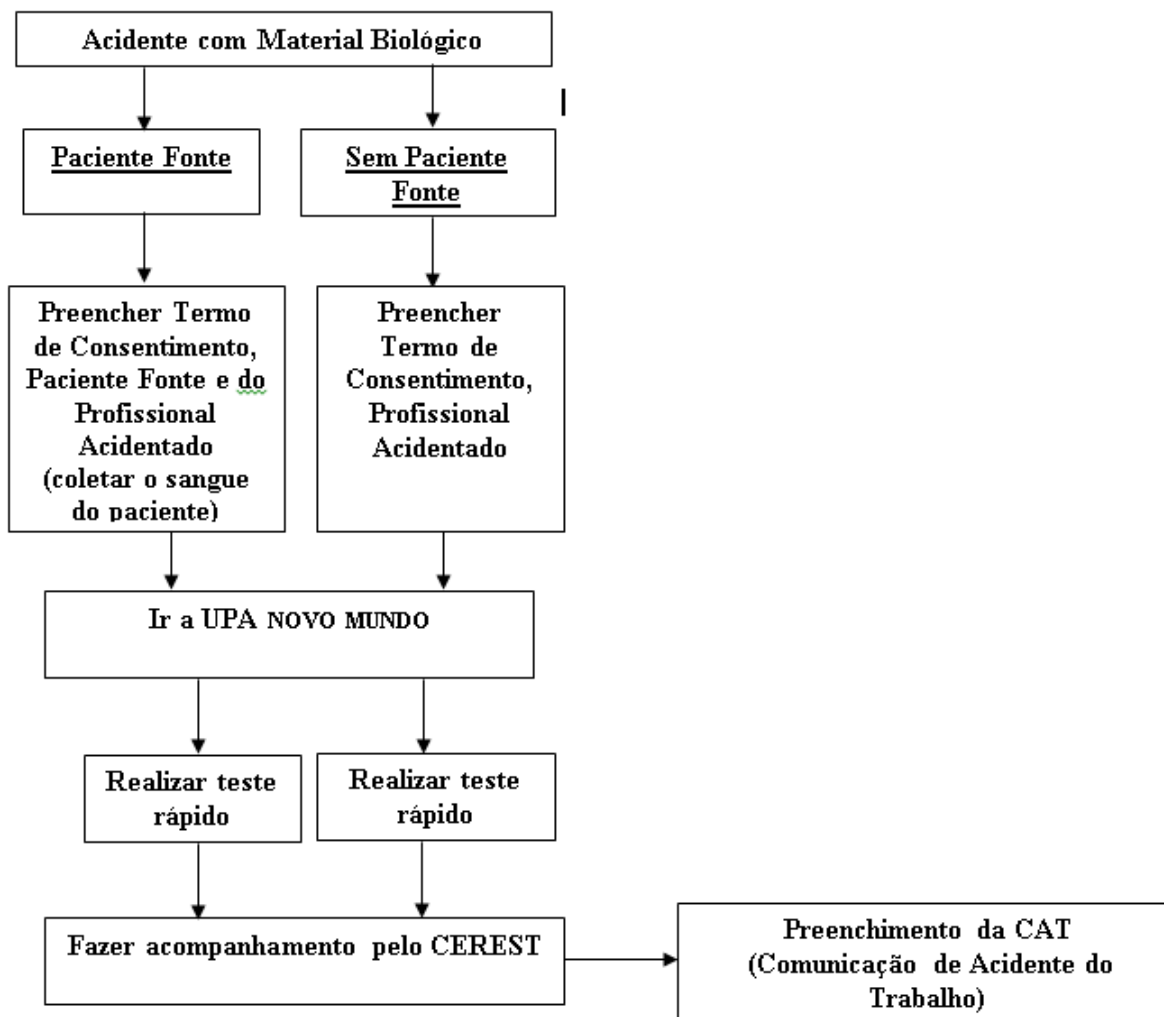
Acidente com Material Biológico

Paciente Fonte

Sem Paciente Fonte

Preencher Termo de Consentimento, Paciente Fonte e do Profissional Acidentado (coletar o sangue do paciente)

Preencher Termo de Consentimento, Profissional Acidentado

Ir a UPA NOVO MUNDO

Realizar teste rápido

Realizar teste rápido

Fazer acompanhamento pelo CEREST

Preenchimento da CAT (Comunicação de Acidente do Trabalho)